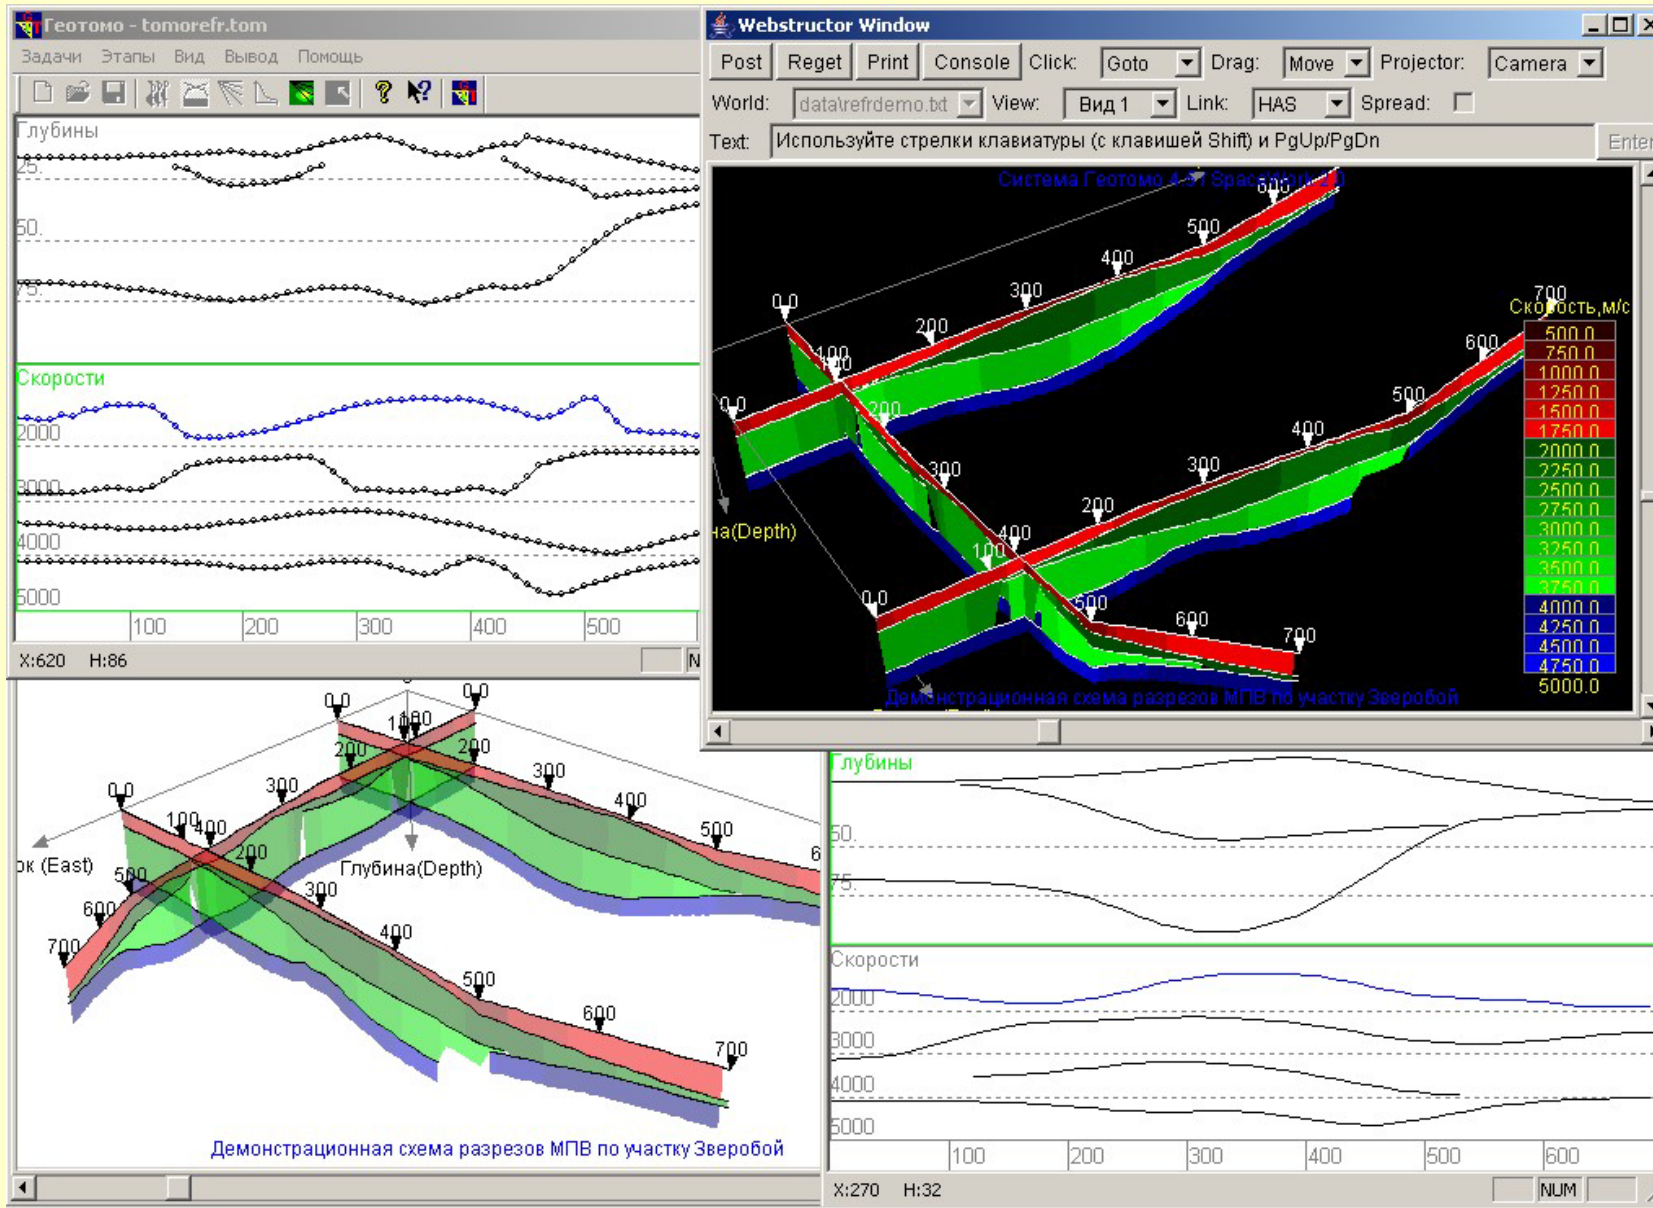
Геотомо - tomorefr.tom
Задачи Этапы Вид Вывод Помощь

Глубины
25.
50.
75.

Скорости
2000
3000
4000
5000

100 200 300 400 500

X:620 H:86 N

Webstructor Window
Post Reget Print Console Click: Goto Drag: Move Projector: Camera
World: data\refrdemo.txt View: Вид 1 Link: HAS Spread:
Text: Используйте стрелки клавиатуры (с клавишей Shift) и PgUp/PgDn Enter

Система Геотомо 4.9 / SpaceWork 2.0
0.0 100 200 300 400 500 600
0.0 100 200 300 400 500 600 700
0.0 100 200 300 400 500 600 700
на(Depth)
Скорость,м/с
500.0
750.0
1000.0
1250.0
1500.0
1750.0
2000.0
2250.0
2500.0
2750.0
3000.0
3250.0
3500.0
3750.0
4000.0
4250.0
4500.0
4750.0
5000.0
Демонстрационная схема разрезов МПВ по участку Зверобой

0.0 100 200 300 400 500 6
0.0 100 200 300 400 500 600 700
0.0 100 200 300 400 500 600 700
ок (East)
Глубина(Depth)
Демонстрационная схема разрезов МПВ по участку Зверобой

Глубины
50.
75.
Скорости
2000
3000
4000
5000
100 200 300 400 500 600

X:270 H:32 NUM